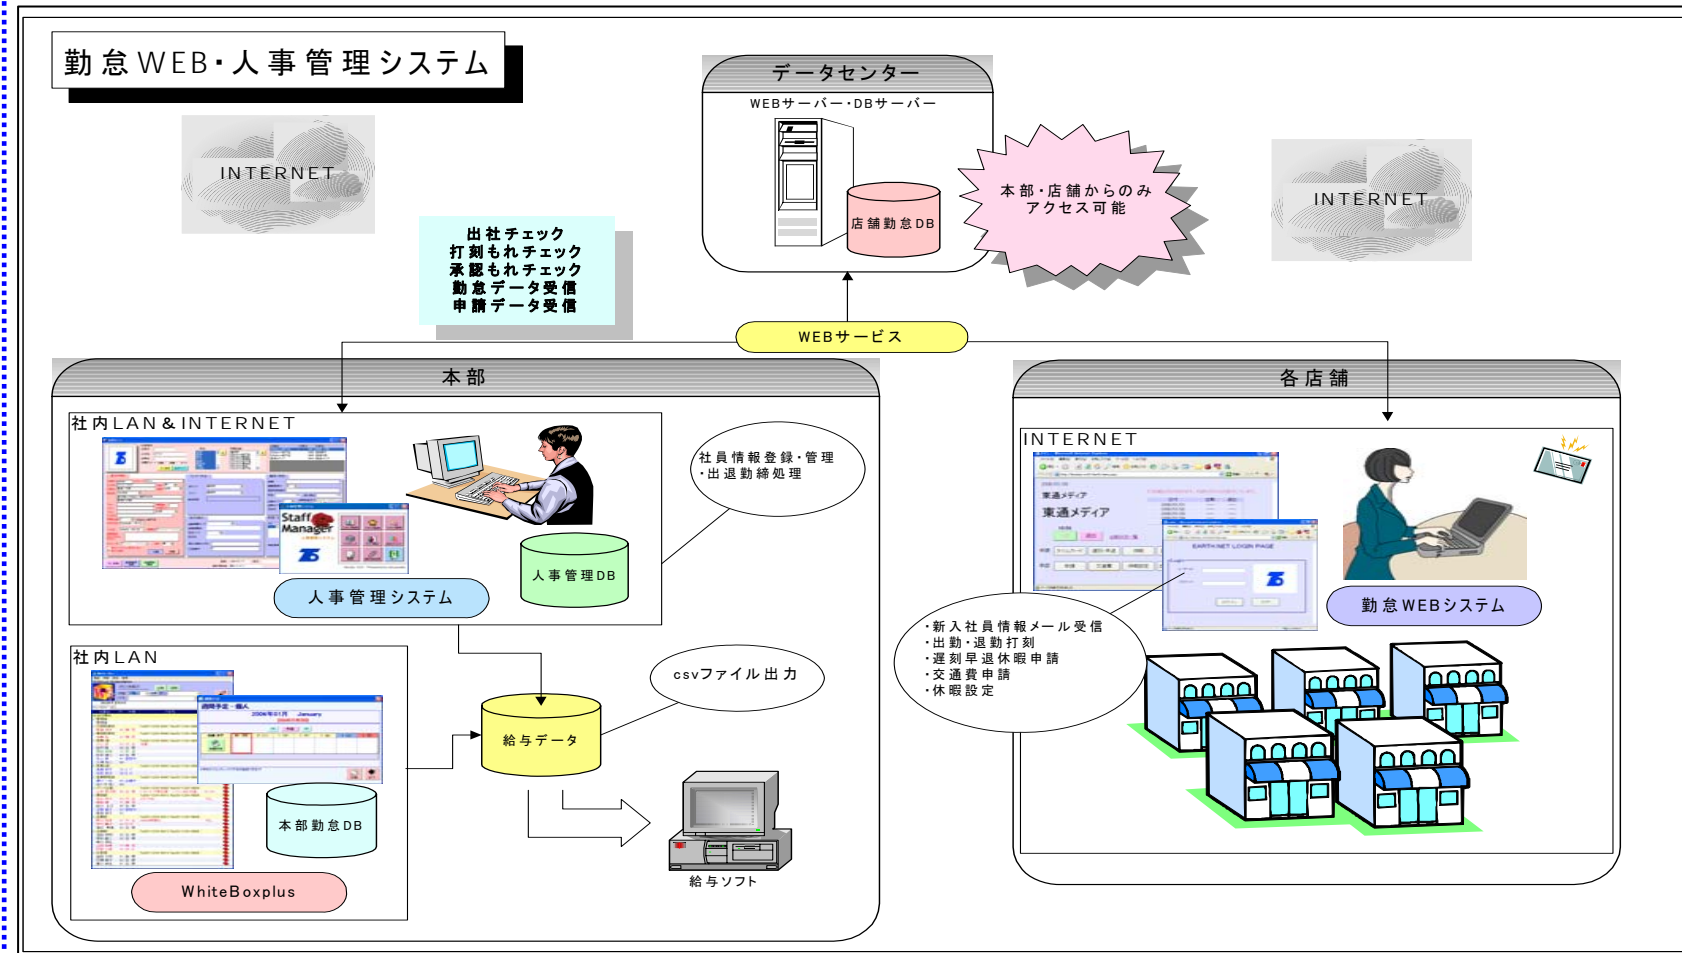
勤怠WEB・人事管理システム

INTERNET

データセンター
WEBサーバー・DBサーバー
店舗勤怠DB

本部・店舗からのみアクセス可能

INTERNET

出社チェック
打刻もれチェック
承認もれチェック
勤怠データ受信
申請データ受信

WEBサービス

本部

社内LAN＆INTERNET

Staff Manager

人事管理システム

人事管理DB

社員情報登録・管理
・出退勤締処理

社内LAN

本部勤怠DB

WhiteBoxplus

csvファイル出力

給与データ

給与ソフト

各店舗

INTERNET

東通メディア
東通メディア

勤怠WEBシステム

・新入社員情報メール受信
・出勤・退勤打刻
・遅刻早退休暇申請
・交通費申請
・休暇設定